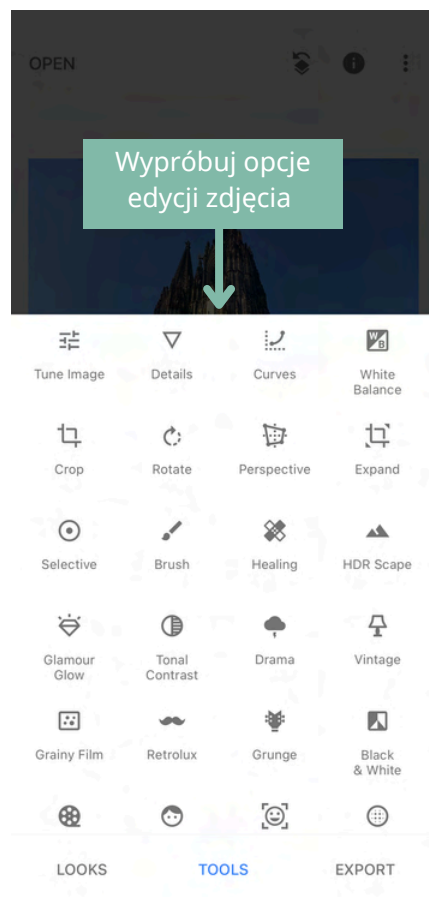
OPEN

Wypróbuj opcje edycji zdjęcia

Tune Image
Details
Curves
White Balance

Crop
Rotate
Perspective
Expand

Selective
Brush
Healing
HDR Scape

Glamour Glow
Tonal Contrast
Drama
Vintage

Grainy Film
Retrolux
Grunge
Black & White

LOOKS
TOOLS
EXPORT